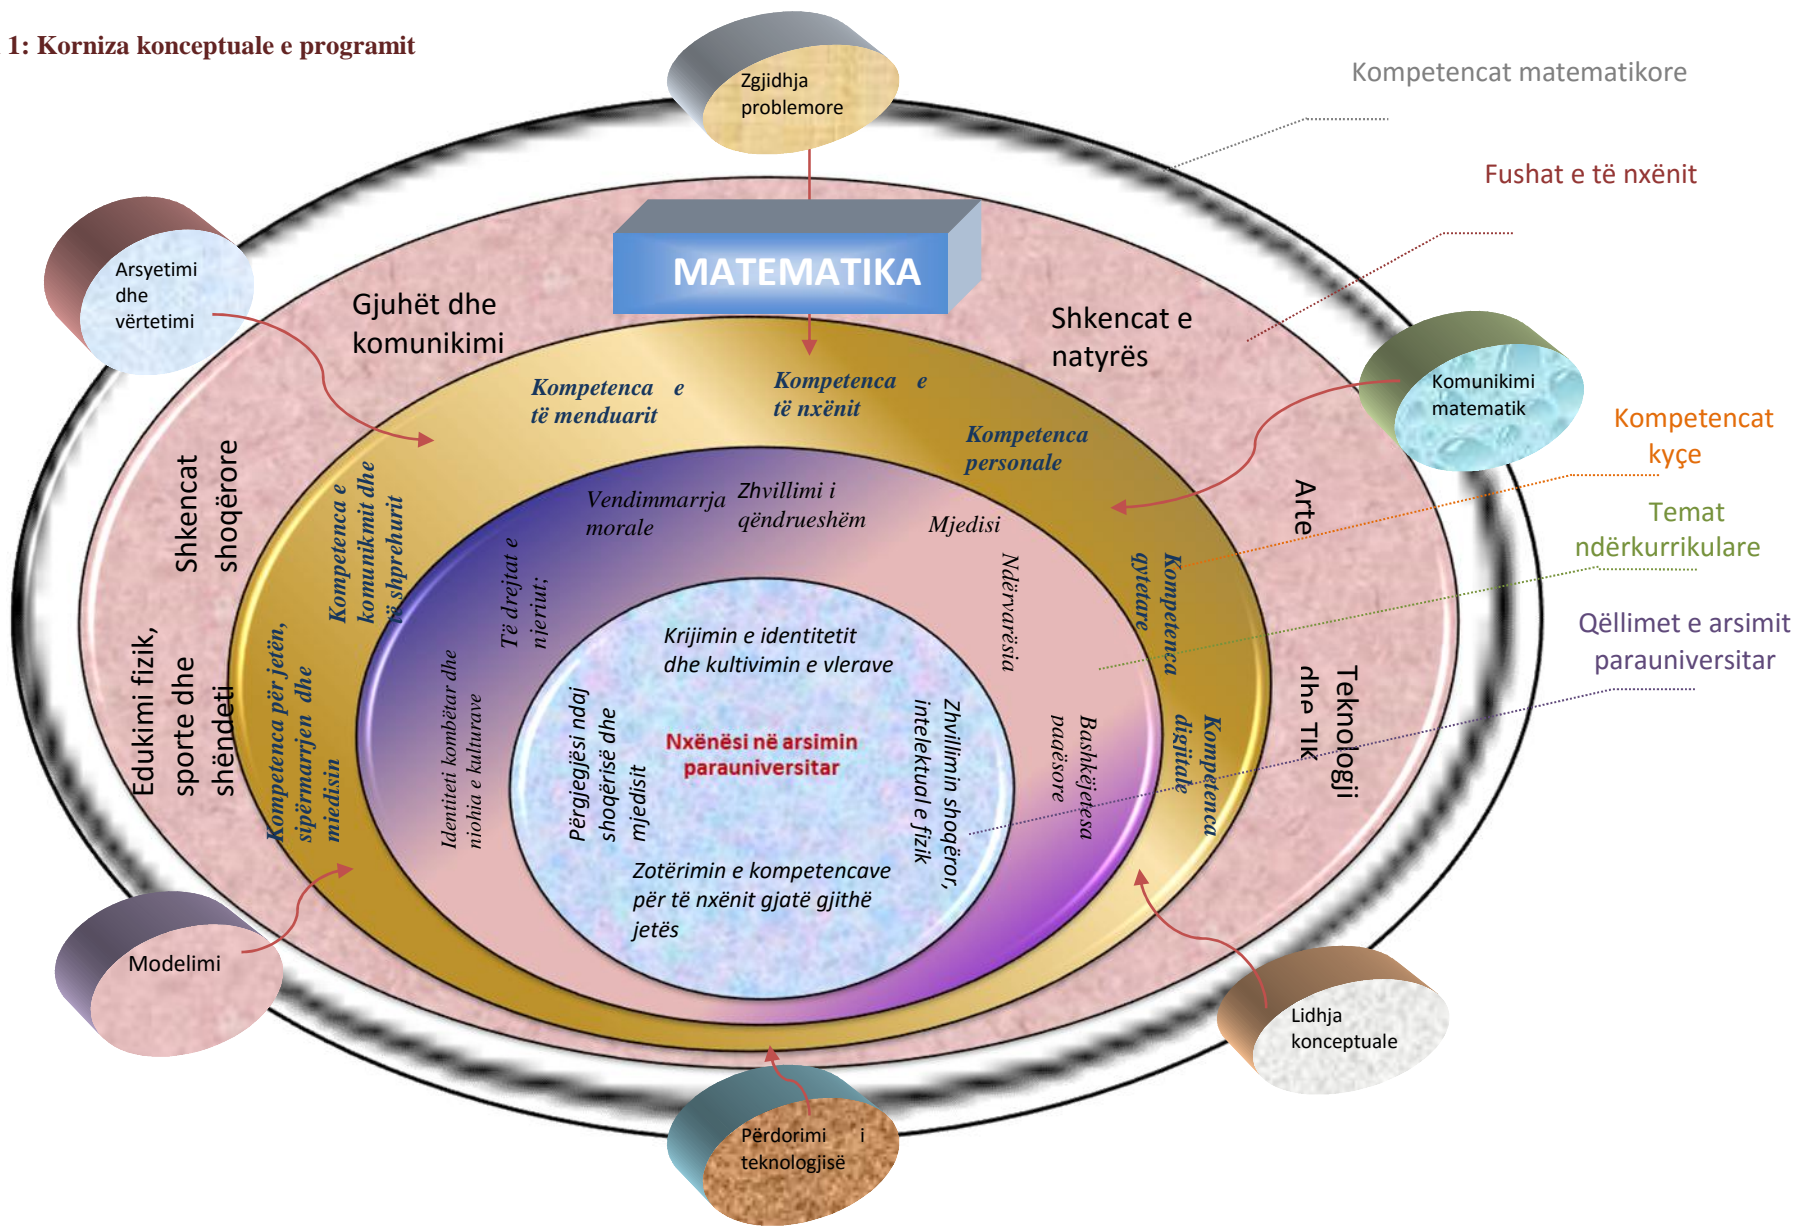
1: Korniza konceptuale e programit

Zgjidhja problemore

Kompetencat matematikore

Fushat e të nxënit

MATEMATIKA

Arsyetimi dhe vërtetimi

Gjuhët dhe komunikimi

Shkencat e natyrës

Komunikimi matematik

Kompetencat kyçe

Temat ndërkurrikulare

Qëllimet e arsimit parauniversitar

Kompetenca e të menduarit

Kompetenca e të nxënit

Kompetenca personale

Shkencat shoqërore

Arte

Edukimi fizik, sporte dhe shëndeti

Teknologji dhe TIK

Kompetenca e komunikmit dhe të shprehurit

Kompetenca për jetën, sipërmarrjen dhe mjedisin

Kompetenca qytetare

Kompetenca digjitale

Vendimmarrja morale

Zhvillimi i qëndrueshëm

Mjedisi

Të drejtat e njeriut;

Ndërvarësia

Identiteti kombëtar dhe njohja e kulturave

Bashkëjetesa paqësore

Krijimin e identitetit dhe kultivimin e vlerave

Përgjegjësi ndaj shoqërisë dhe mjedisit

Nxënësi në arsimin parauniversitar

Zhvillimin shoqëror, intelektual e fizik

Zotërimin e kompetencave për të nxënit gjatë gjithë jetës

Modelimi

Lidhja konceptuale

Përdorimi i teknologjisë